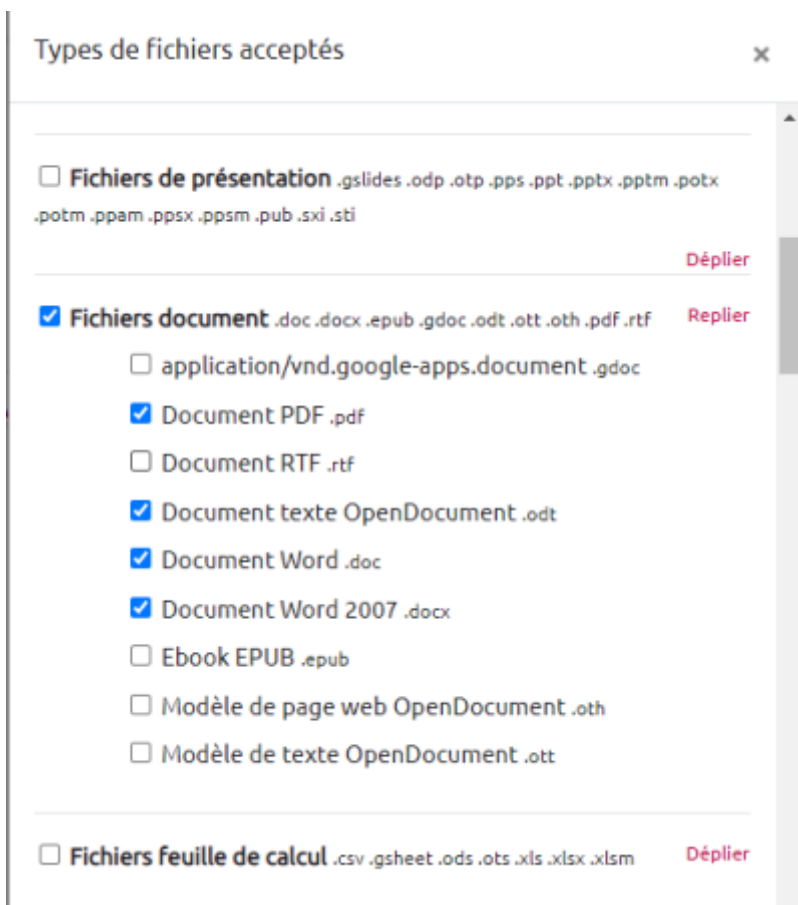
Types de fichiers acceptés ×

Fichiers de présentation .gslides .odp .otp .pps .ppt .pptx .pptm .potx .potm .ppam .ppsx .ppsm .pub .sxi .sti

Déplier

Fichiers document .doc .docx .epub .gdoc .odt .ott .oth .pdf .rtf Replier

application/vnd.google-apps.document .gdoc

Document PDF .pdf

Document RTF .rtf

Document texte OpenDocument .odt

Document Word .doc

Document Word 2007 .docx

Ebook EPUB .epub

Modèle de page web OpenDocument .oth

Modèle de texte OpenDocument .ott

Fichiers feuille de calcul .csv .gsheet .ods .ots .xls .xlsx .xlsm Déplier